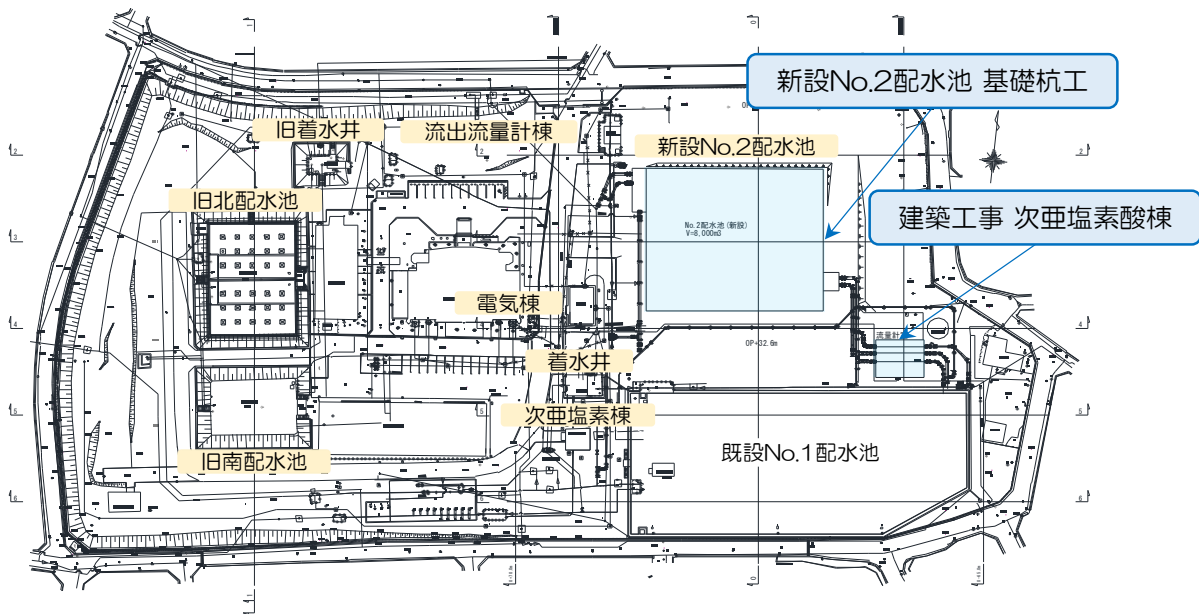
新設No.2配水池 基礎杭工

旧着水井

流出流量計棟

新設No.2配水池

旧北配水池

建築工事 次亜塩素酸棟

No.2配水池（新設）
V=8,000m3

電気棟

着水井

次亜塩素棟

既設No.1配水池

旧南配水池

OP+32.6m

流量計